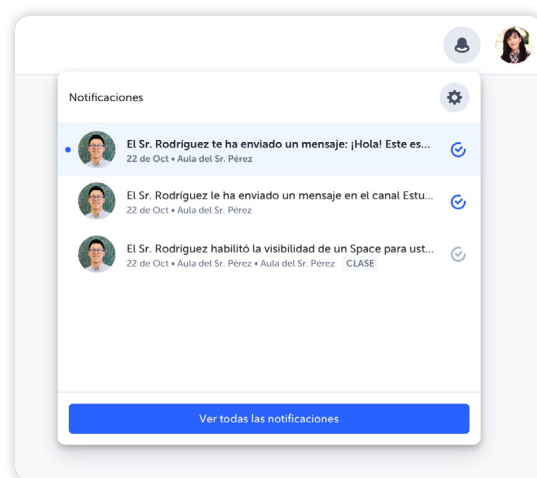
Notificaciones

El Sr. Rodríguez te ha enviado un mensaje: ¡Hola! Este es...
22 de Oct • Aula del Sr. Pérez

El Sr. Rodríguez le ha enviado un mensaje en el canal Estu...
22 de Oct • Aula del Sr. Pérez

El Sr. Rodríguez habilitó la visibilidad de un Space para ust...
22 de Oct • Aula del Sr. Pérez • Aula del Sr. Pérez CLASE

Ver todas las notificaciones